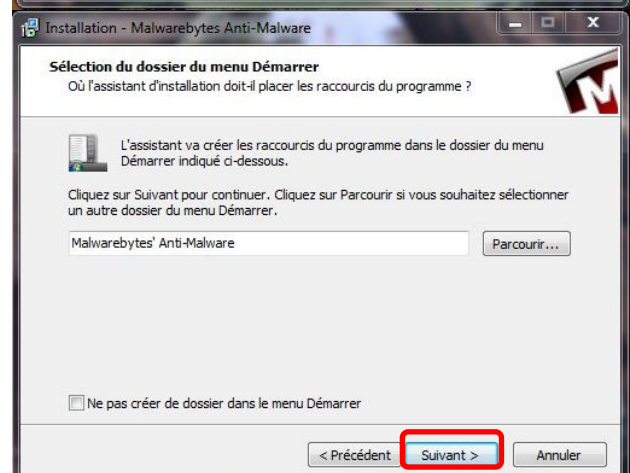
Installation - Malwarebytes Anti-Malware

Sélection du dossier du menu Démarrer
Où l'assistant d'installation doit-il placer les raccourcis du programme ?

L'assistant va créer les raccourcis du programme dans le dossier du menu Démarrer indiqué ci-dessous.

Cliquez sur Suivant pour continuer. Cliquez sur Parcourir si vous souhaitez sélectionner un autre dossier du menu Démarrer.

Malwarebytes' Anti-Malware

Parcourir...

Ne pas créer de dossier dans le menu Démarrer

< Précédent

Suivant >

Annuler